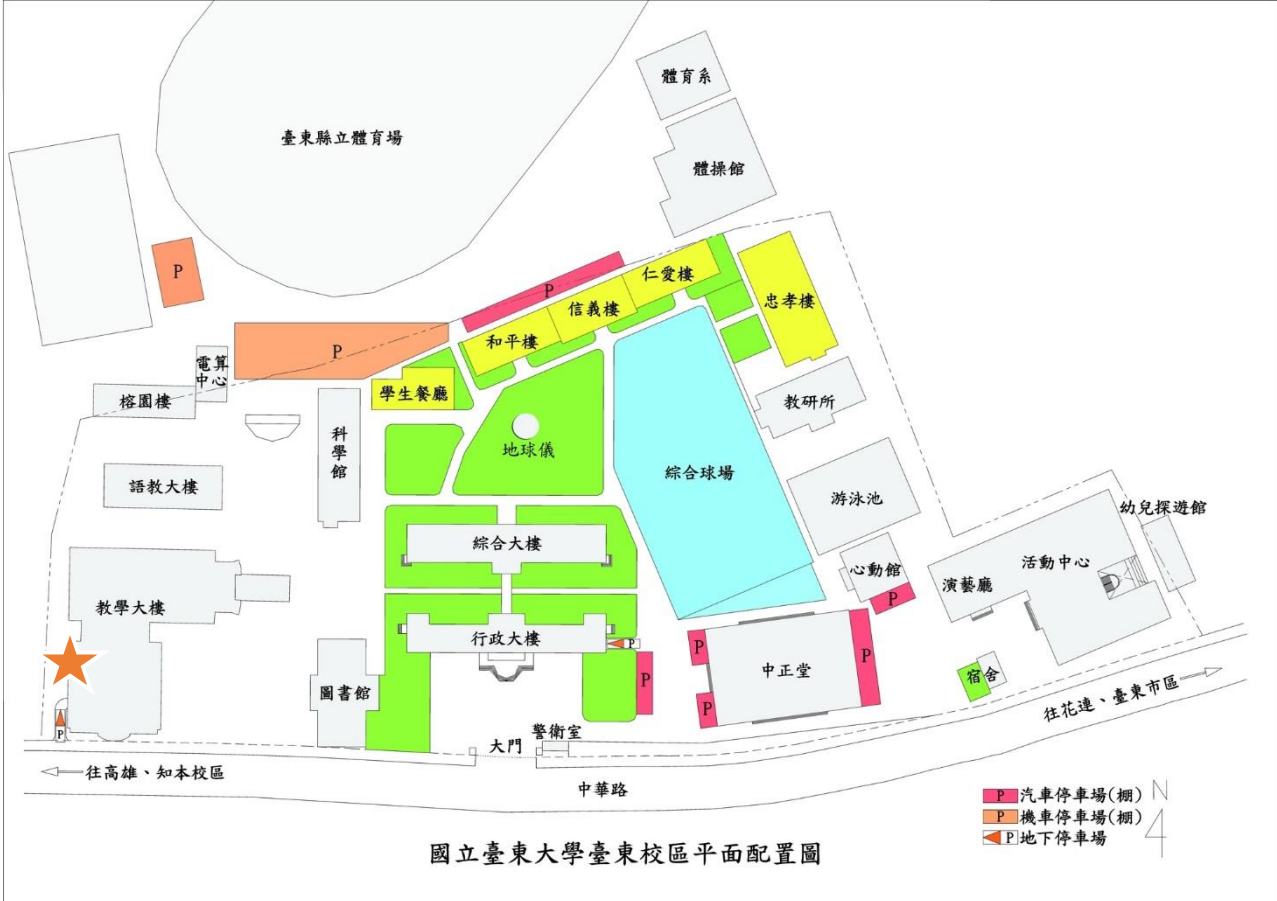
體育系

臺東縣立體育場

體操館

P

P

仁愛樓

忠孝樓

信義樓

P

和平樓

電算中心

榕園樓

學生餐廳

教研所

科學館

地球儀

綜合球場

語教大樓

游泳池

幼兒探遊館

綜合大樓

心動館

活動中心

演藝廳

P

教學大樓

行政大樓

P

P

P

中正堂

P

P

宿舍

圖書館

P

往花蓮、臺東市區

P

大門

警衛室

往高雄、知本校區

中華路

P 汽車停車場(棚)

P 機車停車場(棚)

P 地下停車場

N

國立臺東大學臺東校區平面配置圖